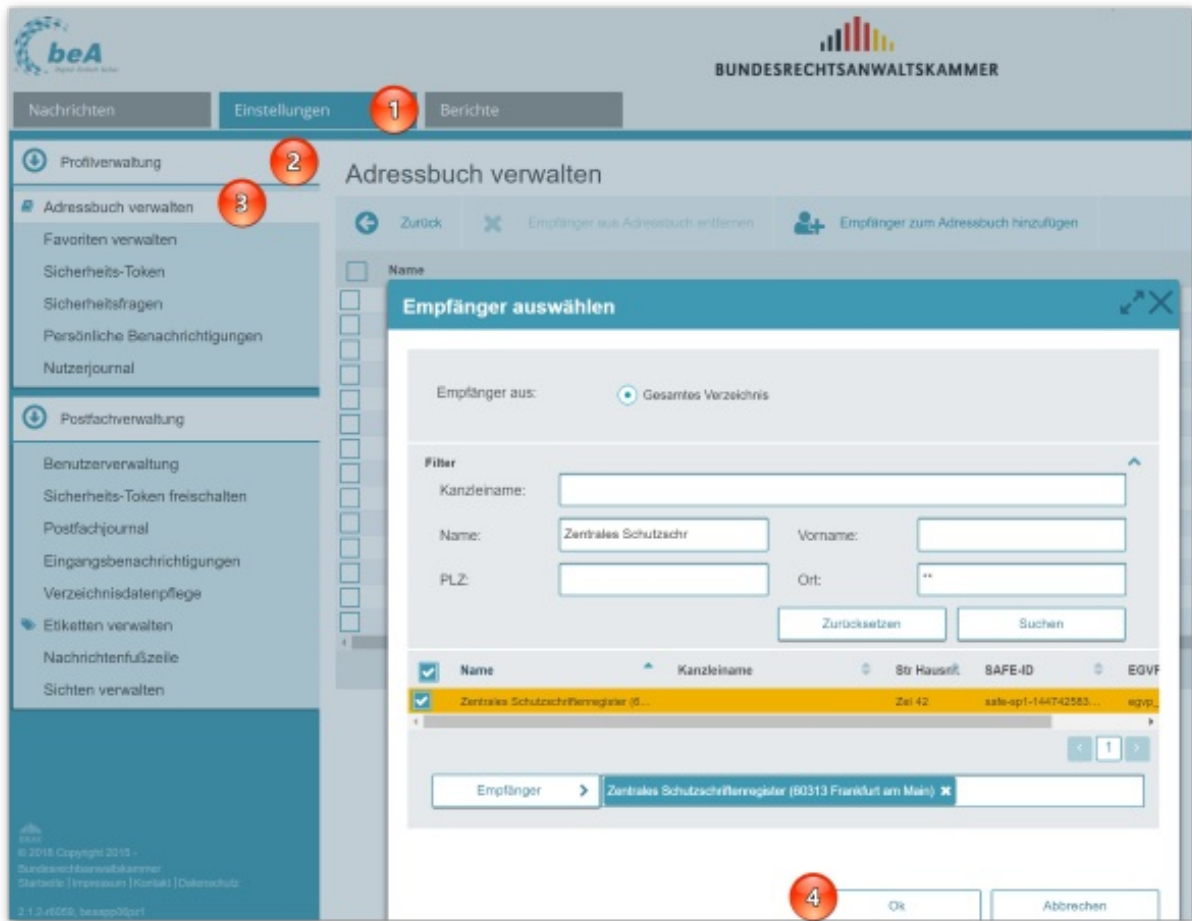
beA

BUNDESRECHTSANWALTSKAMMER

Nachrichten | Einstellungen | Berichte

1

Profilverwaltung

2

Adressbuch verwalten

3

Favoriten verwalten
Sicherheits-Token
Sicherheitsfragen
Persönliche Benachrichtigungen
Nutzerjournal

Postfachverwaltung

Benutzerverwaltung
Sicherheits-Token freischalten
Postfachjournal
Eingangsbenachrichtigungen
Verzeichnisdatenpflege
Etiketten verwalten
Nachrichtenfußzeile
Sichten verwalten

© 2018 Copyright 2015 - Bundesrechtsanwaltskammer
Startseite | Impressum | Kontakt | Datenschutz
2.1.2.r6059, beaapp00prt

Adressbuch verwalten

Zurück | Empfänger aus Adressbuch entfernen | Empfänger zum Adressbuch hinzufügen

Name

Empfänger auswählen

Empfänger aus: Gesamtes Verzeichnis

Filter

Kanzleiname:
Name: Zentrales Schutzschr
Vorname:
PLZ:
Ort: **

Zurücksetzen | Suchen

| Name | Kanzleiname | Str Hausnr. | SAFE-ID | EGVP |
|---|---|---|---|---|
| Zentrales Schutzschriftenregister (6... | | Zei 42 | safe-sp1-144742583... | egvp_ |

1

Empfänger > Zentrales Schutzschriftenregister (60313 Frankfurt am Main)

4

Ok | Abbrechen